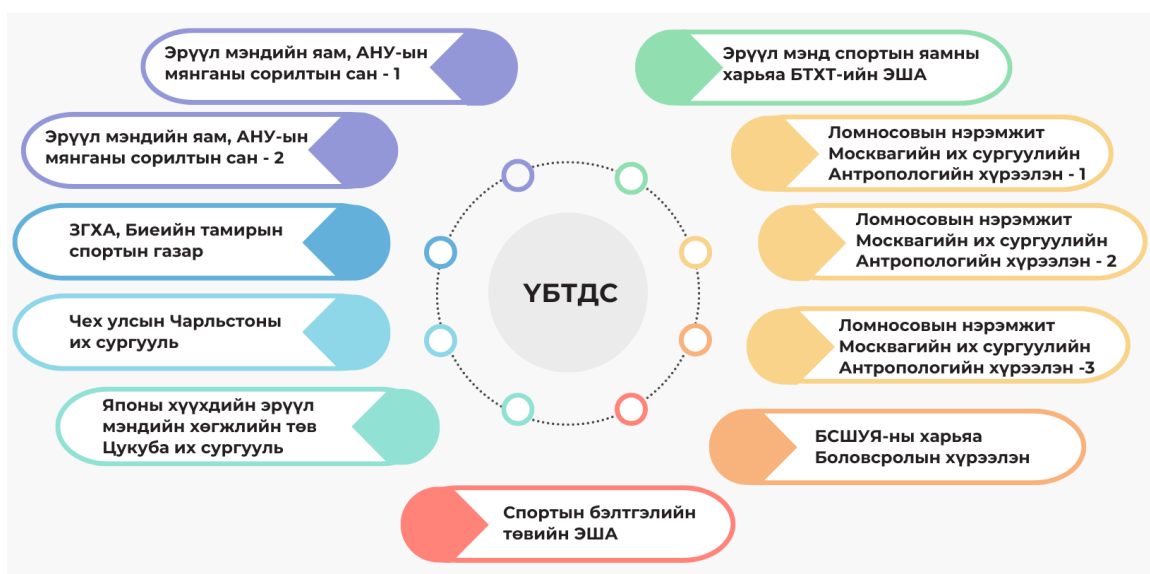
Эрүүл мэндийн яам, АНУ-ын мянганы сорилтын сан - 1

Эрүүл мэнд спортын яамны харьяа БТХТ-ийн ЭША

Эрүүл мэндийн яам, АНУ-ын мянганы сорилтын сан - 2

Ломносовын нэрэмжит Москвагийн их сургуулийн Антропологийн хүрээлэн - 1

ЗГХА, Биеийн тамирын спортын газар

Ломносовын нэрэмжит Москвагийн их сургуулийн Антропологийн хүрээлэн - 2

ҮБТДС

Чех улсын Чарльстоны их сургууль

Ломносовын нэрэмжит Москвагийн их сургуулийн Антропологийн хүрээлэн -3

Японы хүүхдийн эрүүл мэндийн хөгжлийн төв Цукуба их сургууль

БСШУЯ-ны харьяа Боловсролын хүрээлэн

Спортын бэлтгэлийн төвийн ЭША